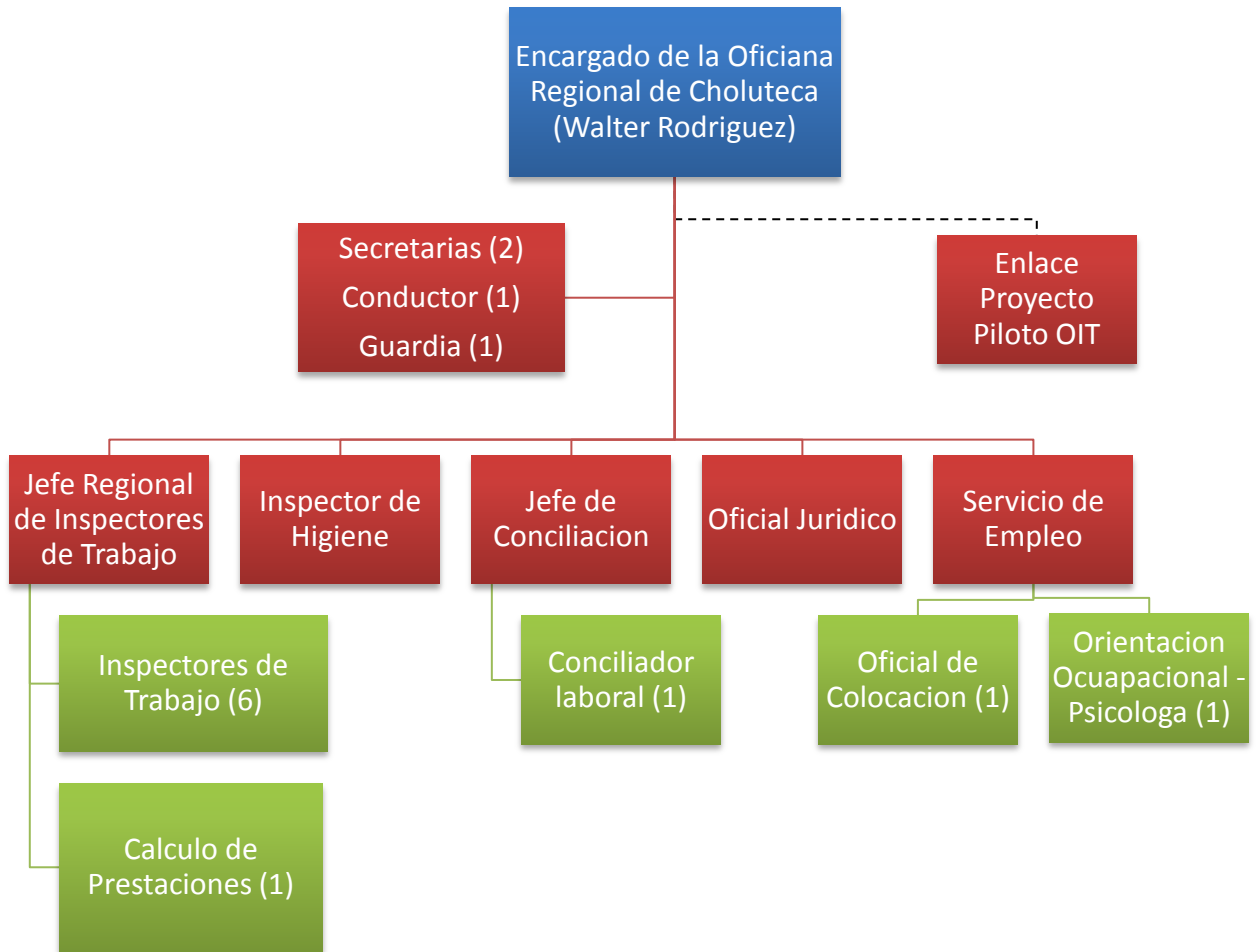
Encargado de la Oficiana Regional de Choluteca (Walter Rodriguez)

Secretarias (2)
Conductor (1)
Guardia (1)

Enlace Proyecto Piloto OIT

Jefe Regional de Inspectores de Trabajo

Inspector de Higiene

Jefe de Conciliacion

Oficial Juridico

Servicio de Empleo

Inspectores de Trabajo (6)

Calculo de Prestaciones (1)

Conciliador laboral (1)

Oficial de Colocacion (1)

Orientacion Ocuapacional - Psicologa (1)